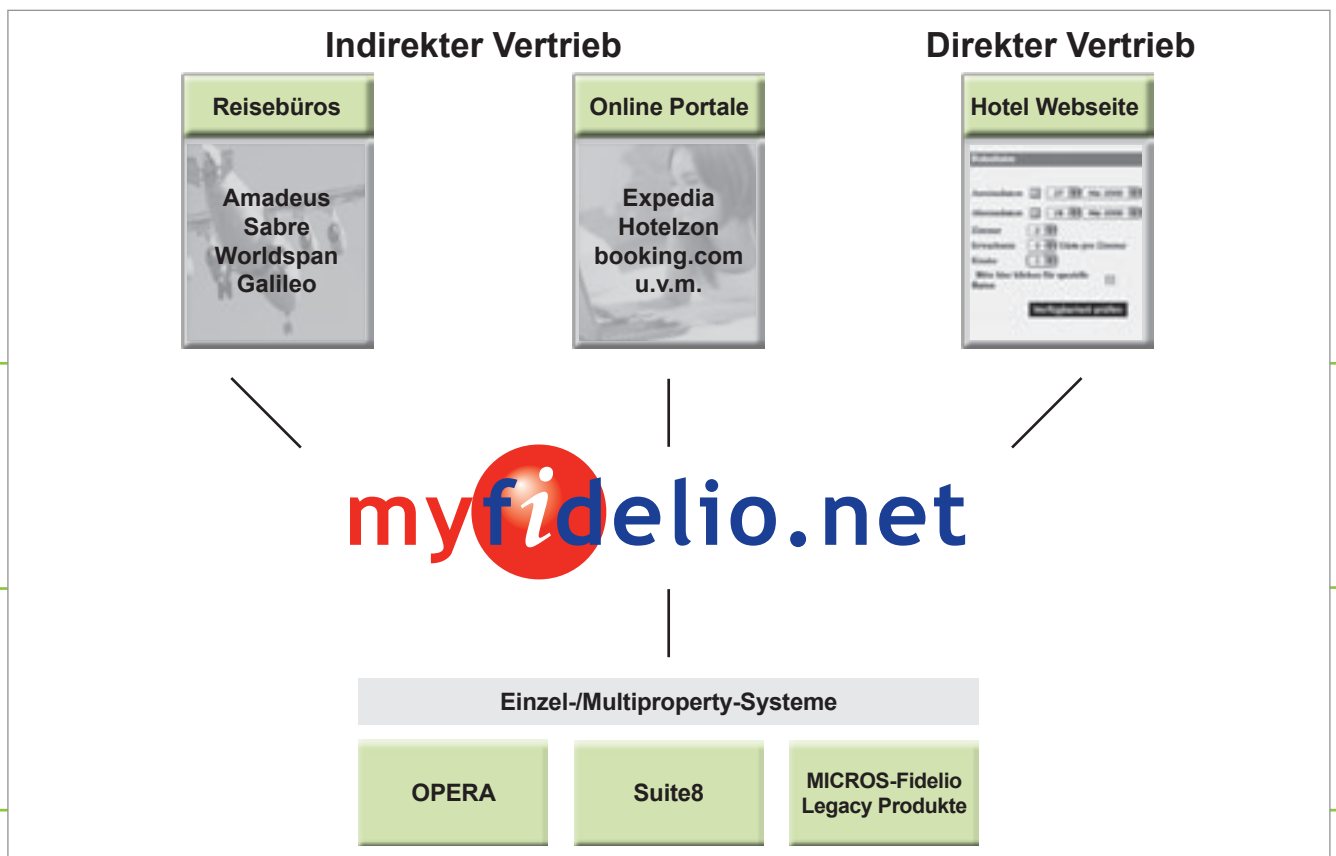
Indirekter Vertrieb

Direkter Vertrieb

Reisebüros

Amadeus
Sabre
Worldspan
Galileo

Online Portale

Expedia
Hotelzon
booking.com
u.v.m.

Hotel Webseite

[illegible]

myfidelio.net

Einzel-/Multiproperty-Systeme

OPERA

Suite8

MICROS-Fidelio
Legacy Produkte